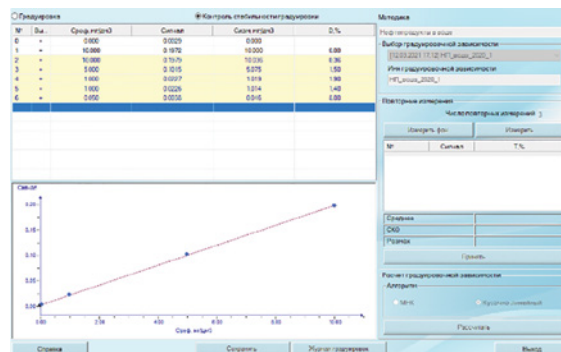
○Градуировка ◉Контроль стабильности градуировки

| № | Вы... | Сграф, мг/дм3 | Сигнал | Сизм, мг/дм3 | δ,% |
|---|---|---|---|---|---|
| 0 | + | 0.000 | 0.0025 | 0.000 | |
| 1 | + | 10.000 | 0.1970 | 10.000 | 0.00 |
| 2 | + | 10.000 | 0.1975 | 10.036 | 0.36 |
| 3 | + | 5.000 | 0.1015 | 5.075 | 1.50 |
| 4 | + | 1.000 | 0.0227 | 1.019 | 1.90 |
| 5 | + | 1.000 | 0.0226 | 1.014 | 1.40 |
| 6 | + | 0.050 | 0.0035 | 0.046 | 0.00 |

Смв-SP
0.20
0.15
0.10
0.05
0.00
0.00 2.00 4.00 6.00 8.00 10.00
Сграф, мг/дм3

Методика
Нефтепродукты в воде
Выбор градуировочной зависимости
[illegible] НП_вода_2020_1
Имя градуировочной зависимости
НП_вода_2020_1
Повторные измерения
Число повторных измерений 3
Измерить фон
Измерить
№ Сигнал Т,%
Среднее
СКО
Размах
Принять
Расчет градуировочной зависимости
Алгоритм
МНК
Кусочно-линейный
Рассчитать

Справка Сохранить Журнал градуировки Выход